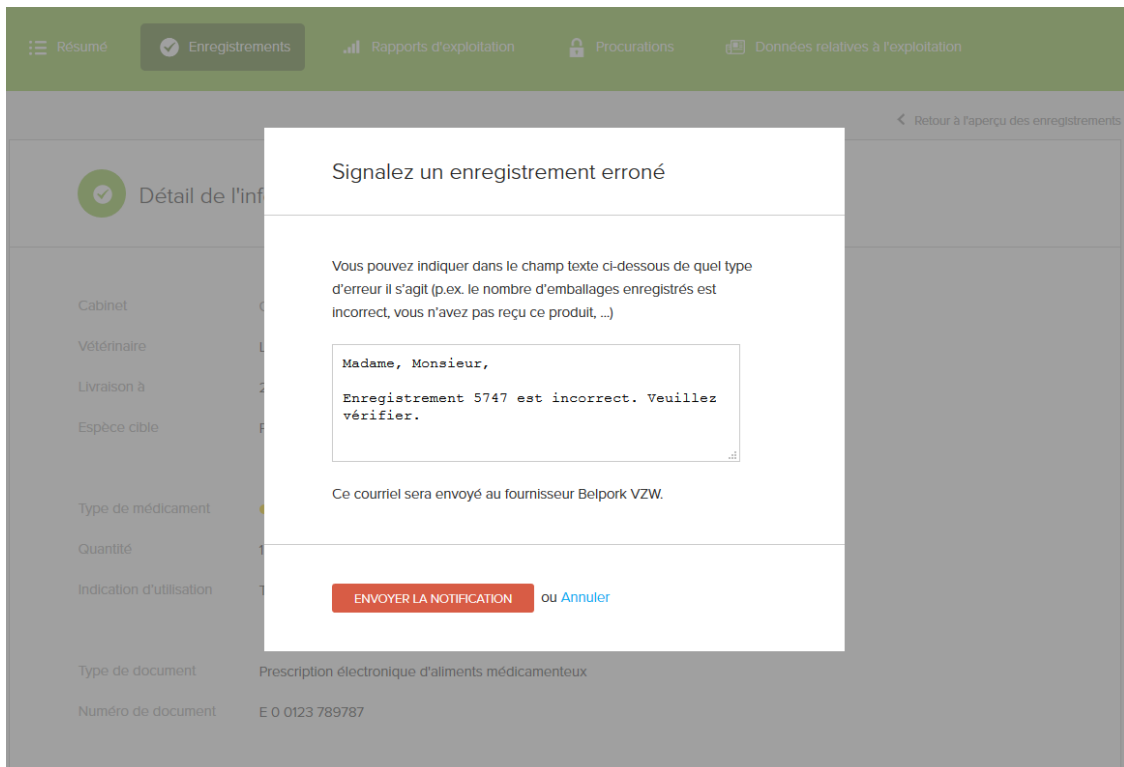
Résumé Enregistrements Rapports d'exploitation Procurations Données relatives à l'exploitation

Retour à l'aperçu des enregistrements

Détail de l'inf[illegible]

Cabinet
Vétérinaire
Livraison à
Espèce cible

Type de médicament
Quantité
Indication d'utilisation

Type de document Prescription électronique d'aliments médicamenteux
Numéro de document E 0 0123 789787

Signalez un enregistrement erroné

Vous pouvez indiquer dans le champ texte ci-dessous de quel type d'erreur il s'agit (p.ex. le nombre d'emballages enregistrés est incorrect, vous n'avez pas reçu ce produit, ...)

Madame, Monsieur,

Enregistrement 5747 est incorrect. Veuillez vérifier.

Ce courriel sera envoyé au fournisseur Belpork VZW.

ENVOYER LA NOTIFICATION ou Annuler